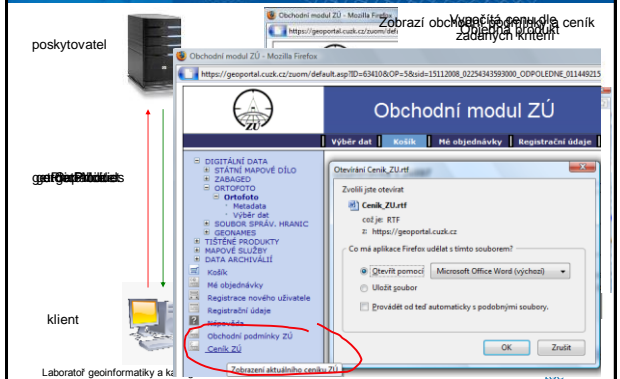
poskytovatel

Obchodní modul ZÚ - Mozilla Firefox

https://geoportal.cuzk.cz/zuom/det

Zobrazí obchodní podmínky a ceník

Vypočítá cenu dle zadaných kritérií

Objedná produkt

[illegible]

Obchodní modul ZÚ - Mozilla Firefox

https://geoportal.cuzk.cz/zuom/default.asp?ID=63410&OP=5&sid=15112008_02254343593000_ODPOLEDNE_011449215

ZÚ

Obchodní modul ZÚ

Výběr dat | Košík | Mé objednávky | Registrační údaje

DIGITÁLNÍ DATA
STÁTNÍ MAPOVÉ DÍLO
ZABAGED
ORTOFOTO
Ortofoto
Metadata
Výběr dat
SOUBOR SPRÁV. HRANIC
GEONAMES
TIŠTĚNÉ PRODUKTY
MAPOVÉ SLUŽBY
DATA ARCHIVÁLIÍ
Košík
Mé objednávky
Registrace nového uživatele
Registrační údaje
Nápověda
Obchodní podmínky ZÚ
Ceník ZÚ

Zobrazení aktuálního ceníku ZÚ

Otevírání Cenik_ZU.rtf

Zvolili jste otevřít

Cenik_ZU.rtf

což je: RTF

z: https://geoportal.cuzk.cz

Co má aplikace Firefox udělat s tímto souborem?

Otevřít pomocí Microsoft Office Word (výchozí)

Uložit soubor

Provádět od teď automaticky s podobnými soubory.

OK | Zrušit

klient

Laboratoř geoinformatiky a ka